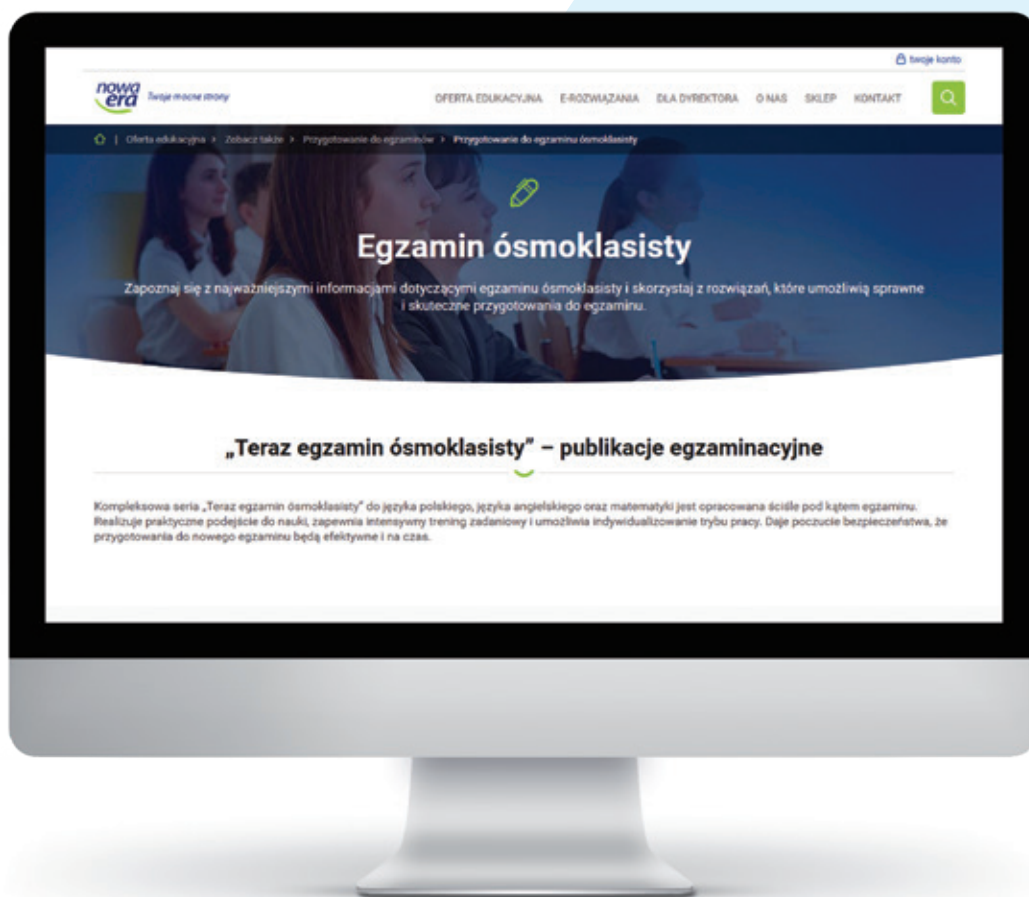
twoje konto

nowa era Twoje mocne strony

OFERTA EDUKACYJNA E-ROZWIĄZANIA DLA DYREKTORA O NAS SKLEP KONTAKT

| Oferta edukacyjna > Zobacz także > Przygotowanie do egzaminów > Przygotowanie do egzaminu ósmoklasisty

Egzamin ósmoklasisty

Zapoznaj się z najważniejszymi informacjami dotyczącymi egzaminu ósmoklasisty i skorzystaj z rozwiązań, które umożliwią sprawne i skuteczne przygotowania do egzaminu.

„Teraz egzamin ósmoklasisty" – publikacje egzaminacyjne

Kompleksowa seria „Teraz egzamin ósmoklasisty" do języka polskiego, języka angielskiego oraz matematyki jest opracowana ściśle pod kątem egzaminu. Realizuje praktyczne podejście do nauki, zapewnia intensywny trening zadaniowy i umożliwia indywidualizowanie trybu pracy. Daje poczucie bezpieczeństwa, że przygotowania do nowego egzaminu będą efektywne i na czas.